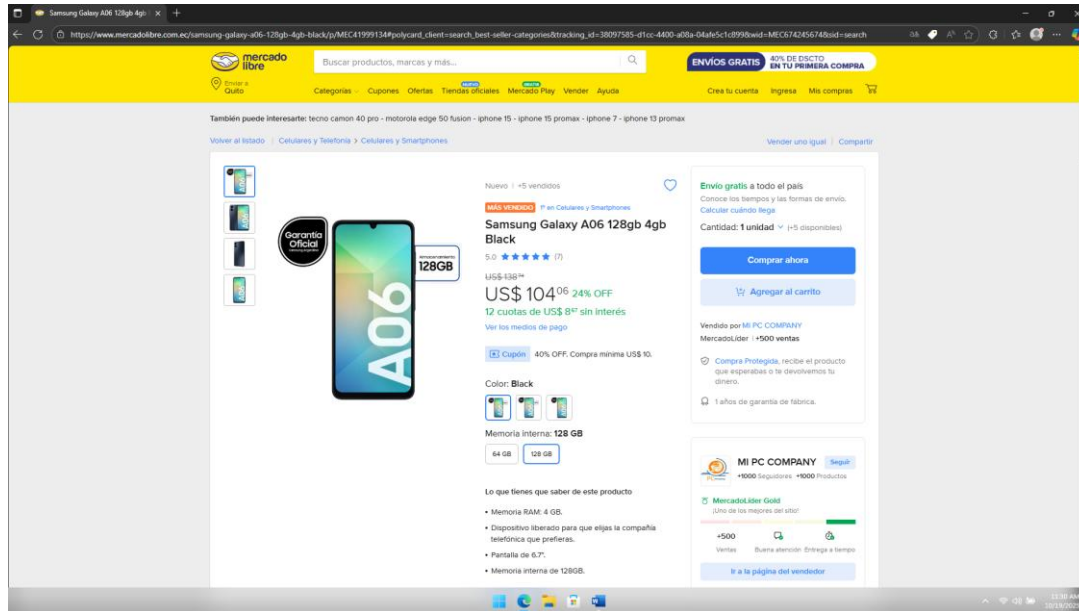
Samsung Galaxy A06 128gb 4gb ×

https://www.mercadolibre.com.ec/samsung-galaxy-a06-128gb-4gb-black/p/MEC41999134#polycard_client=search_best-seller-categories&tracking_id=38097585-d1cc-4400-a08a-04afe5c1c899&wid=MEC674245674&sid=search

mercado libre

Buscar productos, marcas y más...

ENVÍOS GRATIS 40% DE DSCTO EN TU PRIMERA COMPRA

Enviar a Quito

Categorías Cupones Ofertas Tiendas oficiales Mercado Play Vender Ayuda

Crea tu cuenta Ingresa Mis compras

También puede interesarte: tecno camon 40 pro - motorola edge 50 fusion - iphone 15 - iphone 15 promax - iphone 7 - iphone 13 promax

Volver al listado | Celulares y Telefonía > Celulares y Smartphones

Vender uno igual | Compartir

Garantía Oficial

Almacenamiento 128GB

A06

Nuevo | +5 vendidos

MÁS VENDIDO 1º en Celulares y Smartphones

Samsung Galaxy A06 128gb 4gb Black

5.0 ★★★★★ (7)

US$ 138⁷⁸

US$ 104⁰⁶ 24% OFF

12 cuotas de US$ 8⁶⁷ sin interés

Ver los medios de pago

Cupón 40% OFF. Compra mínima US$ 10.

Color: Black

Memoria interna: 128 GB

64 GB 128 GB

Lo que tienes que saber de este producto

• Memoria RAM: 4 GB.

• Dispositivo liberado para que elijas la compañía telefónica que prefieras.

• Pantalla de 6.7".

• Memoria interna de 128GB.

Envío gratis a todo el país

Conoce los tiempos y las formas de envío.

Calcular cuándo llega

Cantidad: 1 unidad (+5 disponibles)

Comprar ahora

Agregar al carrito

Vendido por MI PC COMPANY

MercadoLíder | +500 ventas

Compra Protegida, recibe el producto que esperabas o te devolvemos tu dinero.

1 años de garantía de fábrica.

MI PC COMPANY Seguir

+1000 Seguidores +1000 Productos

MercadoLíder Gold

¡Uno de los mejores del sitio!

+500 Ventas

Buena atención

Entrega a tiempo

Ir a la página del vendedor

11:30 AM